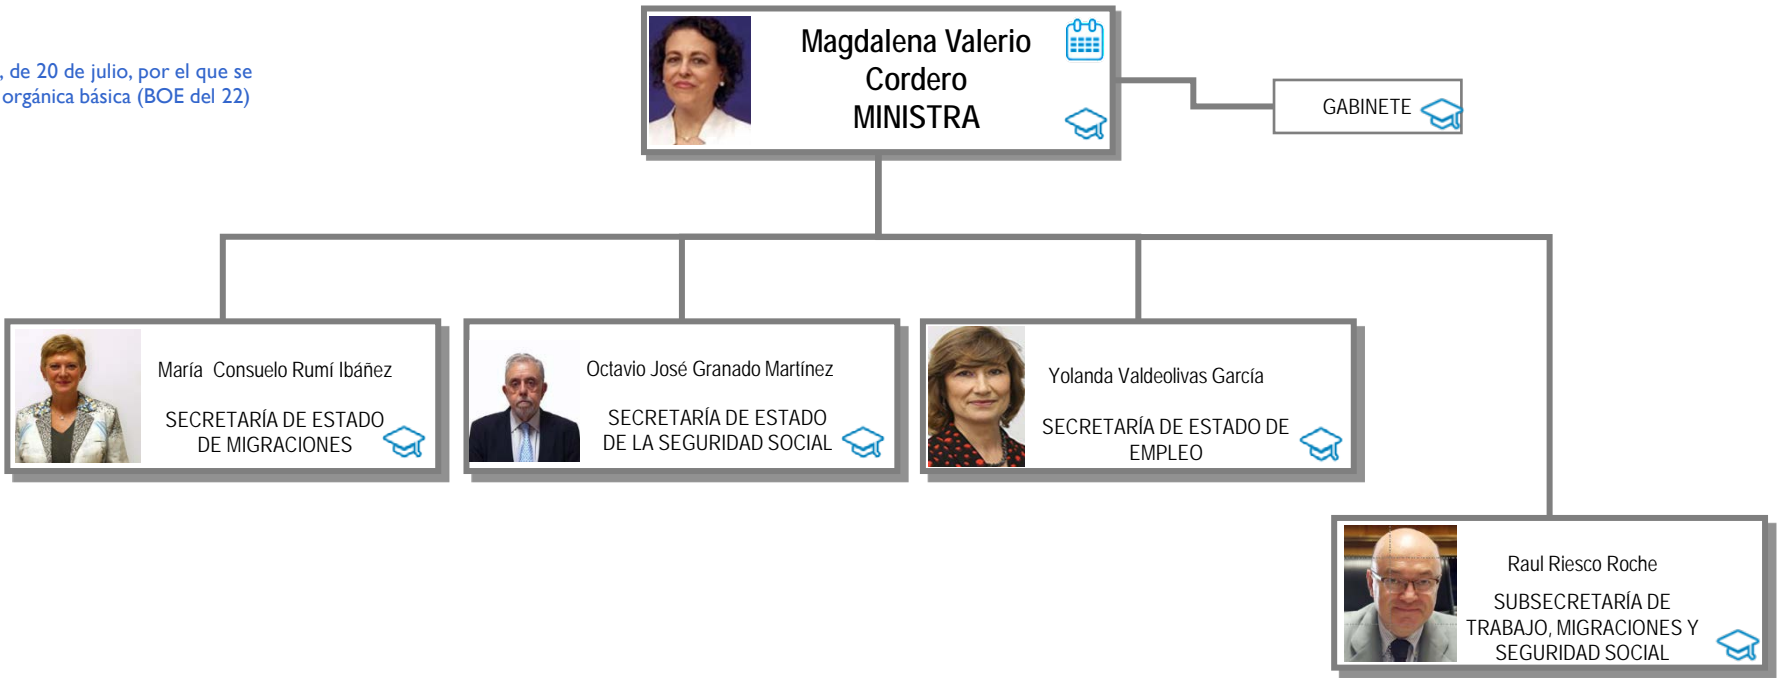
, de 20 de julio, por el que se orgánica básica (BOE del 22)

Magdalena Valerio Cordero
MINISTRA

GABINETE

María Consuelo Rumí Ibáñez

SECRETARÍA DE ESTADO DE MIGRACIONES

Octavio José Granado Martínez

SECRETARÍA DE ESTADO DE LA SEGURIDAD SOCIAL

Yolanda Valdeolivas García

SECRETARÍA DE ESTADO DE EMPLEO

Raul Riesco Roche

SUBSECRETARÍA DE TRABAJO, MIGRACIONES Y SEGURIDAD SOCIAL